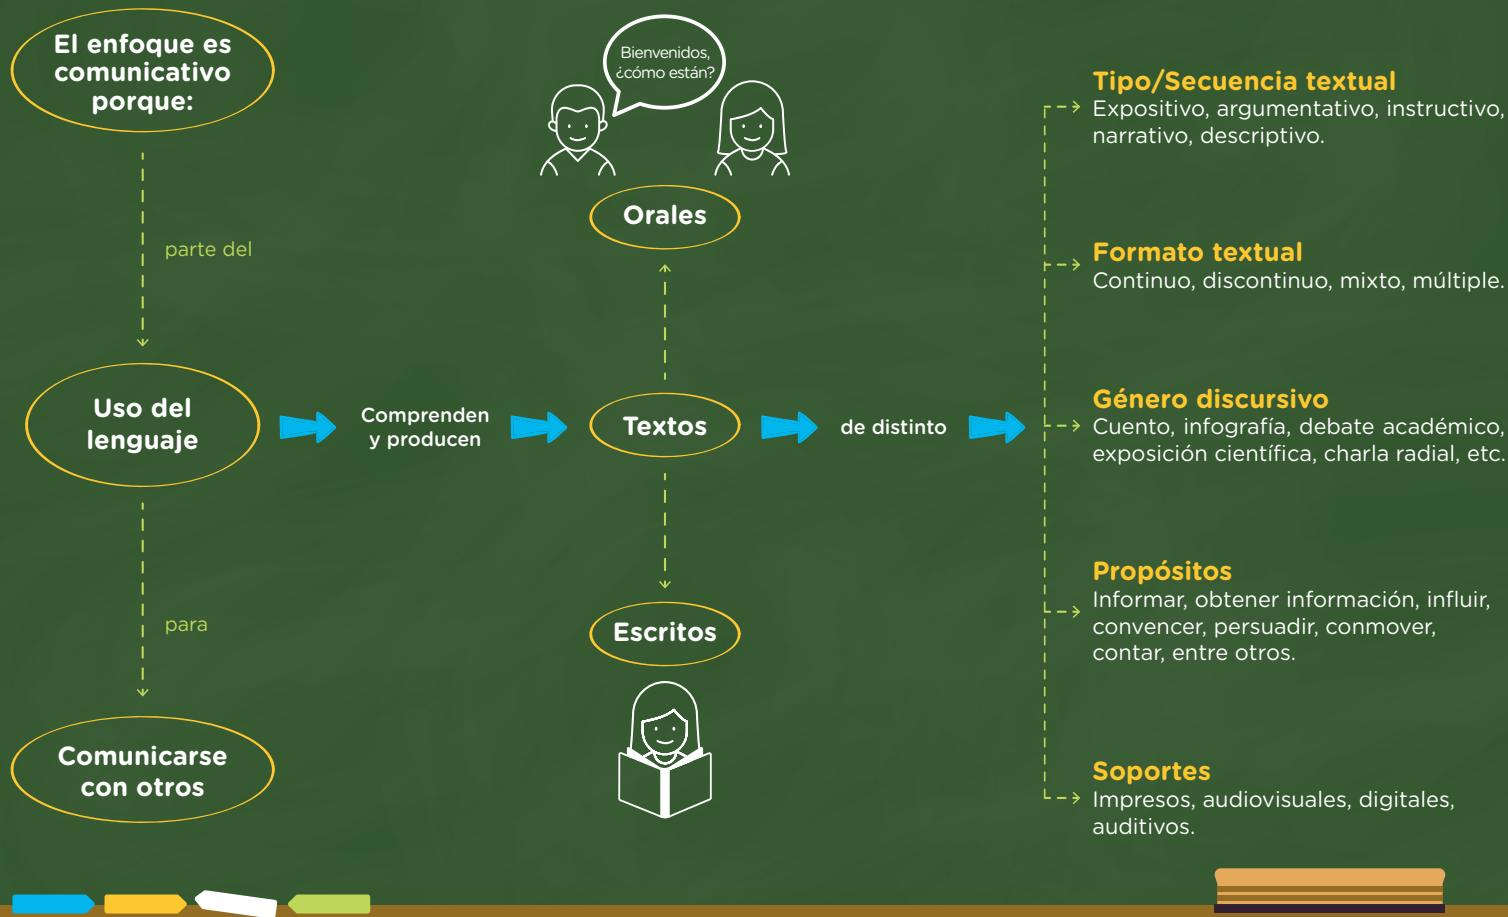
El enfoque es comunicativo porque:

parte del

Uso del lenguaje

para

Comunicarse con otros

Bienvenidos, ¿cómo están?

Orales

Comprenden y producen

Textos

Escritos

de distinto

Tipo/Secuencia textual
Expositivo, argumentativo, instructivo, narrativo, descriptivo.

Formato textual
Continuo, discontinuo, mixto, múltiple.

Género discursivo
Cuento, infografía, debate académico, exposición científica, charla radial, etc.

Propósitos
Informar, obtener información, influir, convencer, persuadir, conmover, contar, entre otros.

Soportes
Impresos, audiovisuales, digitales, auditivos.